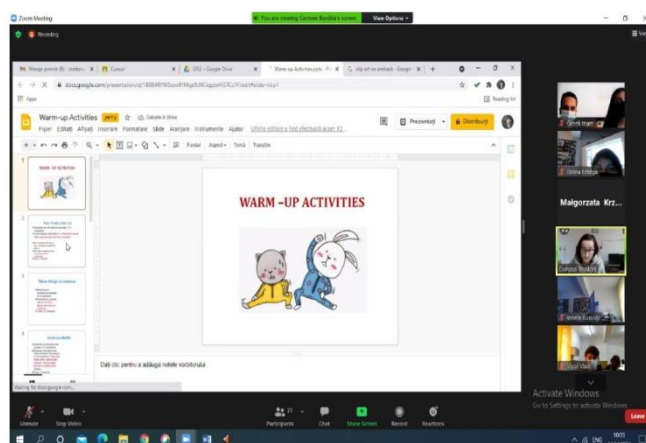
Zoom Meeting

You are viewing Carmen Bandila's screen

View Options

Recording

Mesaje primite (6)

Canvas

ERS - Google Drive

Warm-up Activities.pptx

clip art no ambush - Google

docs.google.com/presentation/d/

Apps

Reading list

Warm-up Activities .PPTX

Salvate în Drive

Fișier Editați Afișați Inserare Formatare Slide Aranjare Instrumente Ajutor Ultima editare a fost efectuată acum 32...

Prezentați

Distribuiți

Fundal Aspect Temă Tranziție

WARM -UP ACTIVITIES

Two Truths One Lie

Three things in common

Guess the Bottle

Dați clic pentru a adăuga notele vorbitorului

Waiting for docs.google.com...

Malgorzata Krz...

Activate Windows

Go to Settings to activate Windows.

Unmute

Stop Video

Participants

Chat

Share Screen

Record

Reactions

Leave